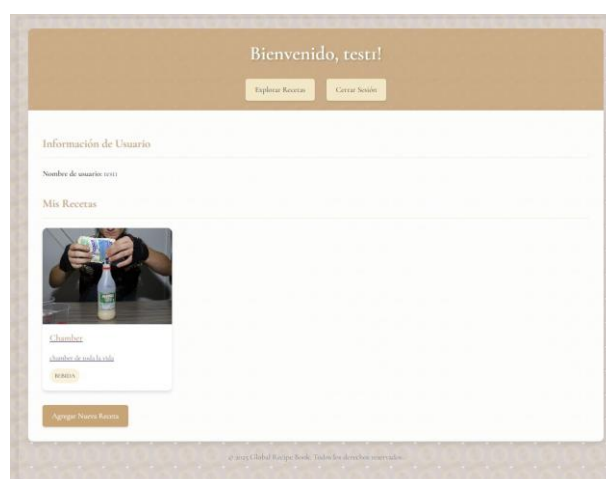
Bienvenido, test1!

Explorar Recetas

Cerrar Sesión

Información de Usuario

Nombre de usuario: test1

Mis Recetas

Chamber

chamber de toda la vida

BEBIDA

Agregar Nueva Receta

© 2025 Global Recipe Book. Todos los derechos reservados.